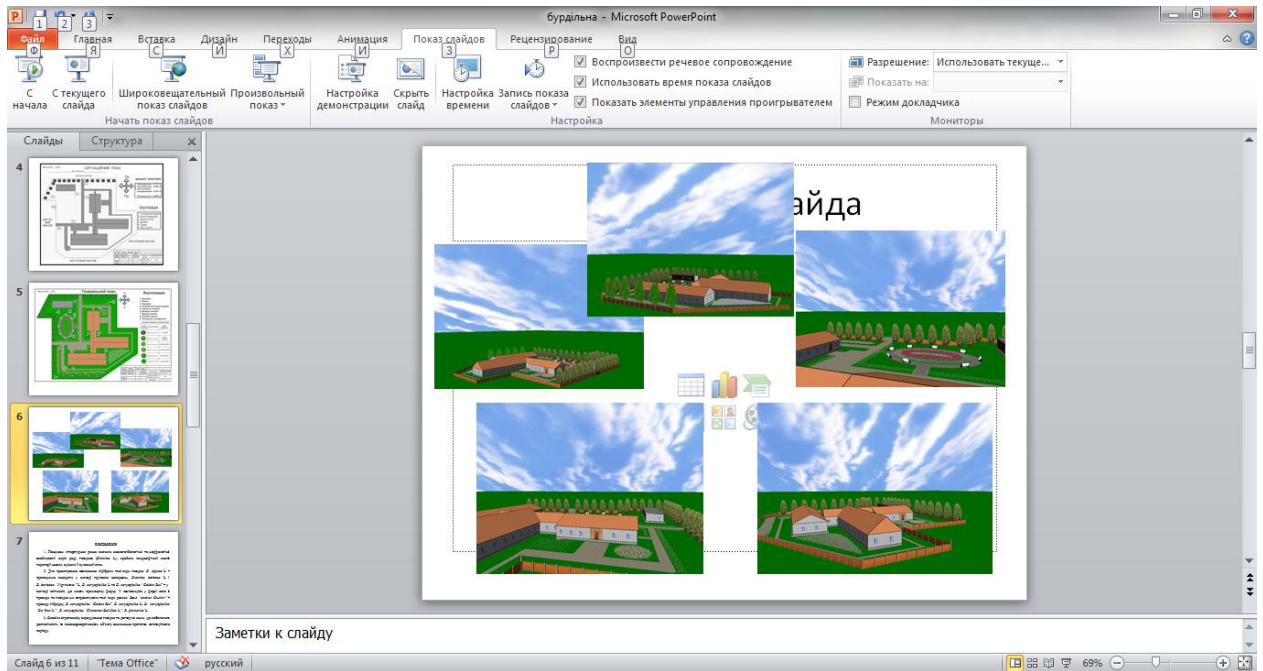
1 2 3

бурдільна - Microsoft PowerPoint

Файл Ф | Главная Я | Вставка С | Дизайн И | Переходы Х | Анимация И | Показ слайдов З | Рецензирование Р | Вид О

С начала | С текущего слайда | Широковещательный показ слайдов | Произвольный показ | Начать показ слайдов

Настройка демонстрации | Скрыть слайд | Настройка времени | Запись показа слайдов

Воспроизвести речевое сопровождение
Использовать время показа слайдов
Показать элементы управления проигрывателем

Настройка

Разрешение: Использовать текуще...
Показать на:
Режим докладчика

Мониторы

Слайды | Структура

4

5

6

7

айда

Заметки к слайду

Слайд 6 из 11 | "Тема Office" | русский | 69%